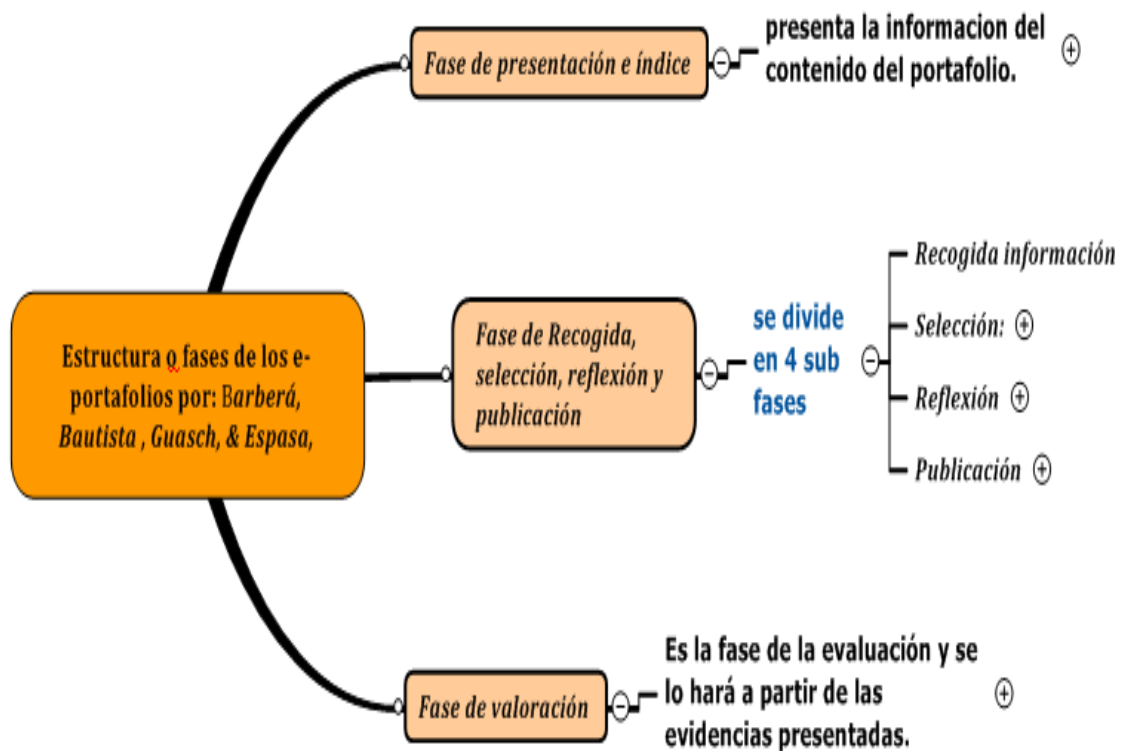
Estructura o fases de los e-portafolios por: Barberá, Bautista , Guasch, & Espasa,

Fase de presentación e índice

presenta la informacion del contenido del portafolio.

Fase de Recogida, selección, reflexión y publicación

se divide en 4 sub fases

Recogida información

Selección:

Reflexión

Publicación

Fase de valoración

Es la fase de la evaluación y se lo hará a partir de las evidencias presentadas.